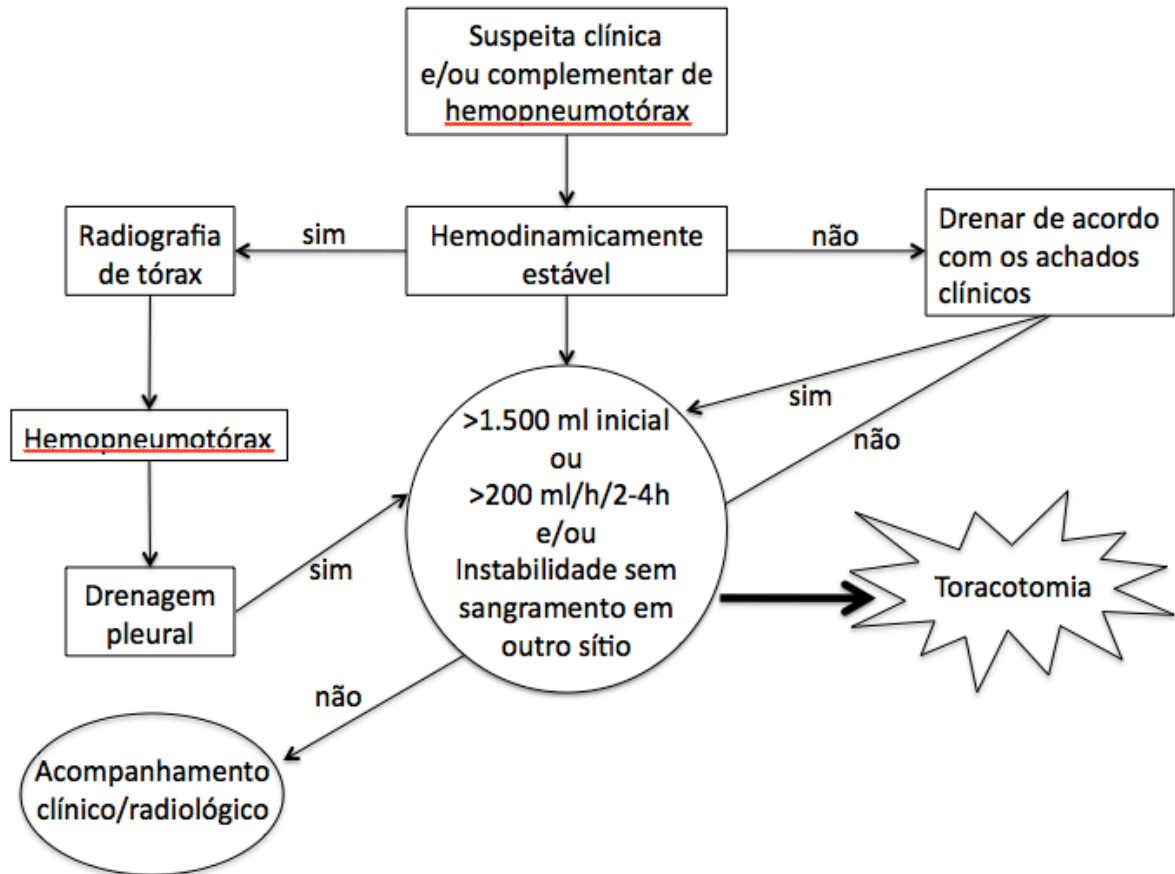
Suspeita clínica e/ou complementar de hemopneumotórax

Radiografia de tórax

sim

Hemodinamicamente estável

não

Drenar de acordo com os achados clínicos

sim

não

Hemopneumotórax

>1.500 ml inicial ou >200 ml/h/2-4h e/ou Instabilidade sem sangramento em outro sítio

Drenagem pleural

sim

Toracotomia

não

Acompanhamento clínico/radiológico